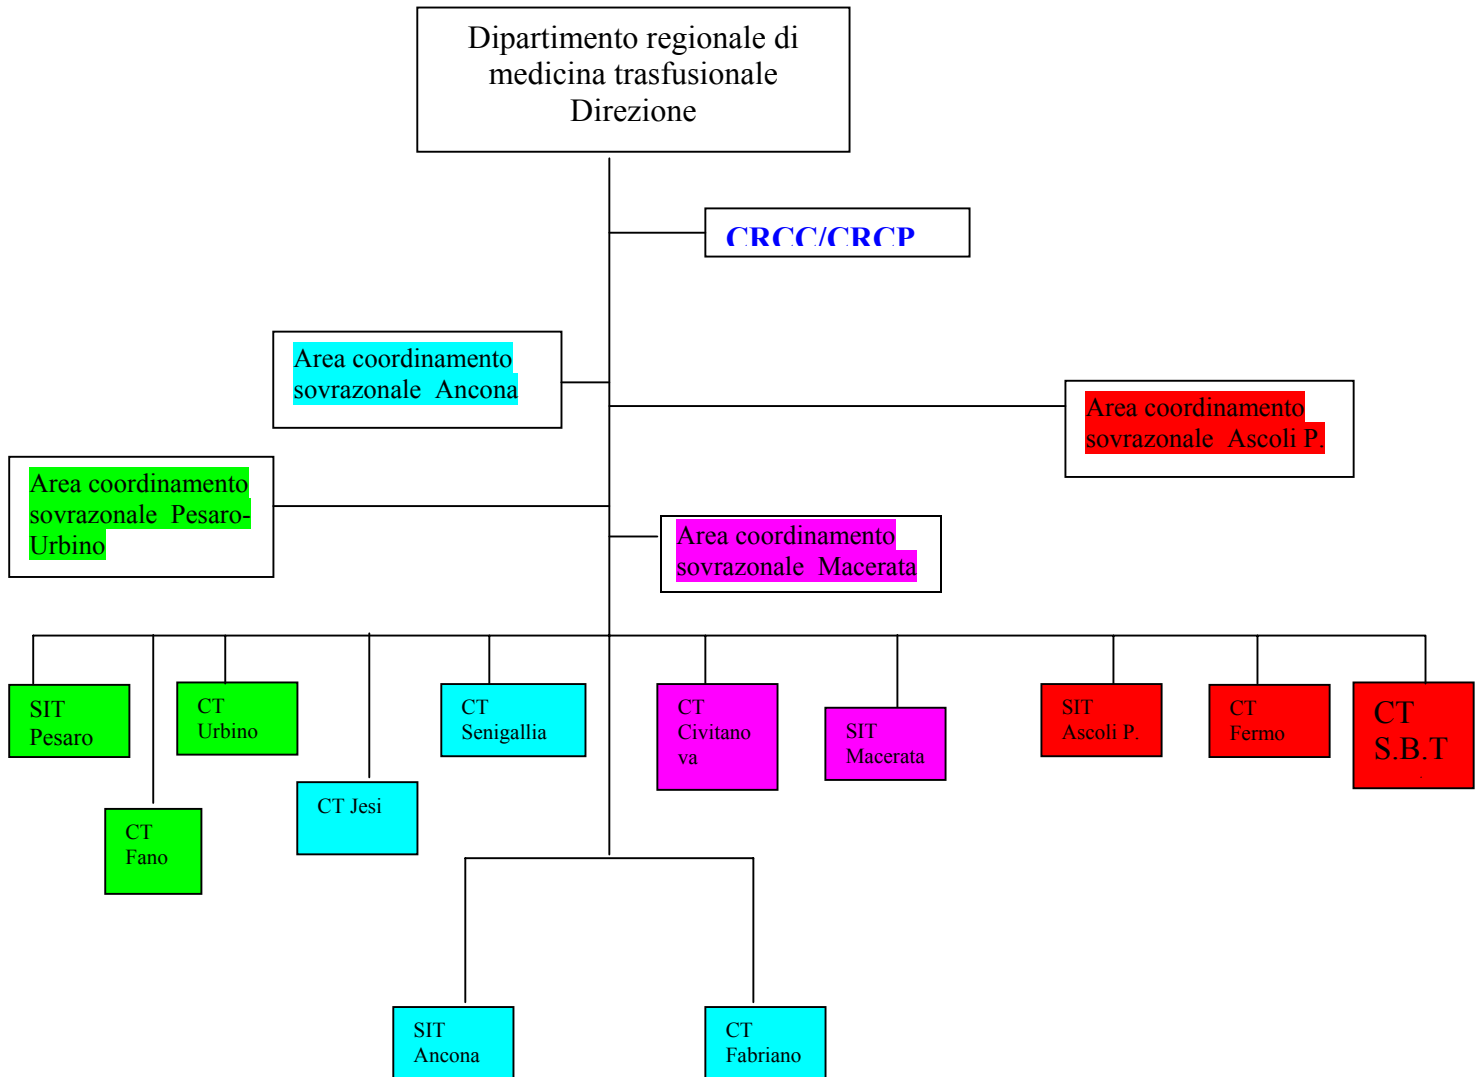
Dipartimento regionale di medicina trasfusionale Direzione

CRCC/CRCP

Area coordinamento sovrazonale Ancona

Area coordinamento sovrazonale Ascoli P.

Area coordinamento sovrazonale Pesaro-Urbino

Area coordinamento sovrazonale Macerata

SIT Pesaro

CT Urbino

CT Senigallia

CT Civitano va

SIT Macerata

SIT Ascoli P.

CT Fermo

CT S.B.T

CT Fano

CT Jesi

SIT Ancona

CT Fabriano